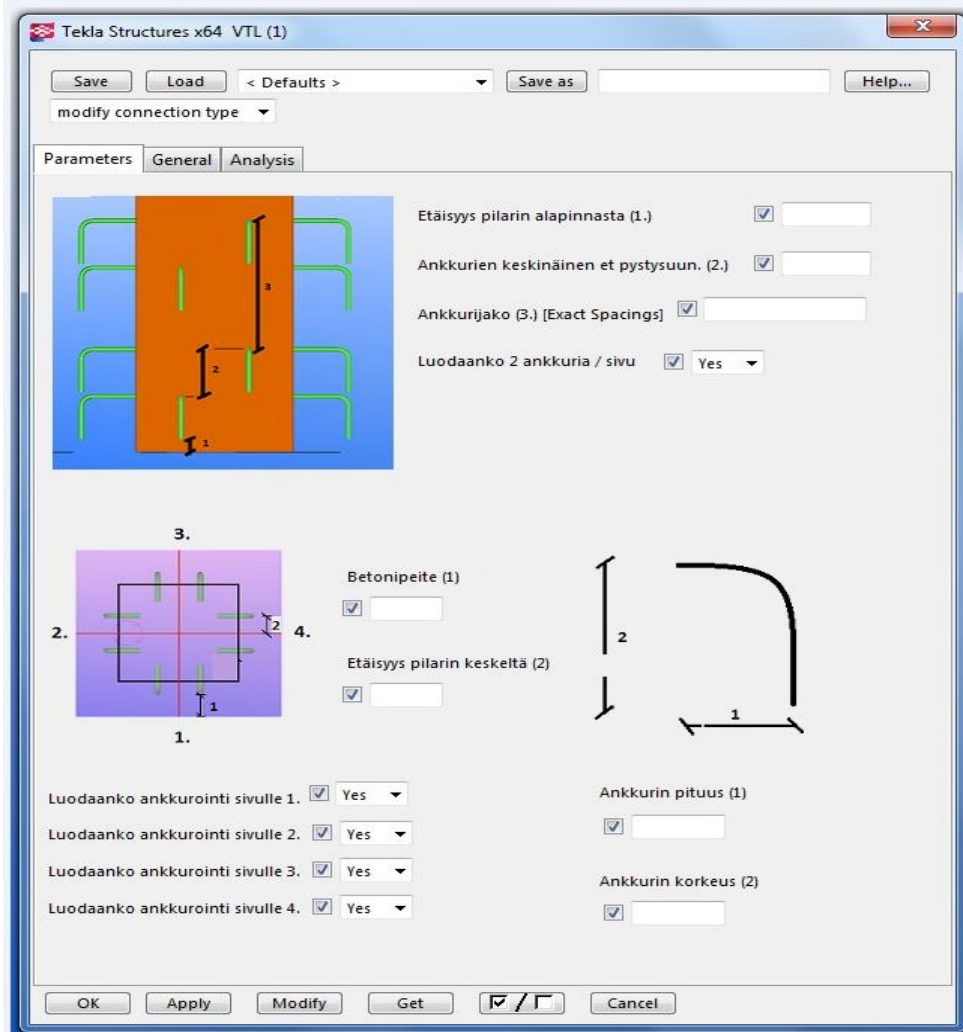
Tekla Structures x64 VTL (1)

Save | Load | < Defaults > | Save as | Help...

modify connection type

Parameters | General | Analysis

3
2
1

Etäisyys pilarin alapinnasta (1.)

Ankkurien keskinäinen et pystysuun. (2.)

Ankkurijako (3.) [Exact Spacings]

Luodaanko 2 ankkuria / sivu Yes

3.
2.
2
4.
1
1.

Betonipeite (1)

Etäisyys pilarin keskeltä (2)

2
1

Luodaanko ankkurointi sivulle 1. Yes

Luodaanko ankkurointi sivulle 2. Yes

Luodaanko ankkurointi sivulle 3. Yes

Luodaanko ankkurointi sivulle 4. Yes

Ankkurin pituus (1)

Ankkurin korkeus (2)

OK | Apply | Modify | Get | ☑ / ☐ | Cancel